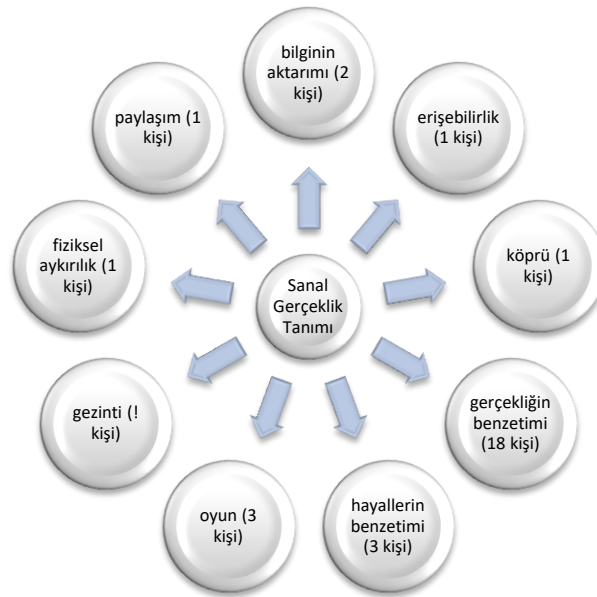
Sanal Gerçeklik Tanımı

bilginin aktarımı (2 kişi)

erişebilirlik (1 kişi)

köprü (1 kişi)

gerçekliğin benzetimi (18 kişi)

hayallerin benzetimi (3 kişi)

oyun (3 kişi)

gezinti (! kişi)

fiziksel aykırılık (1 kişi)

paylaşım (1 kişi)